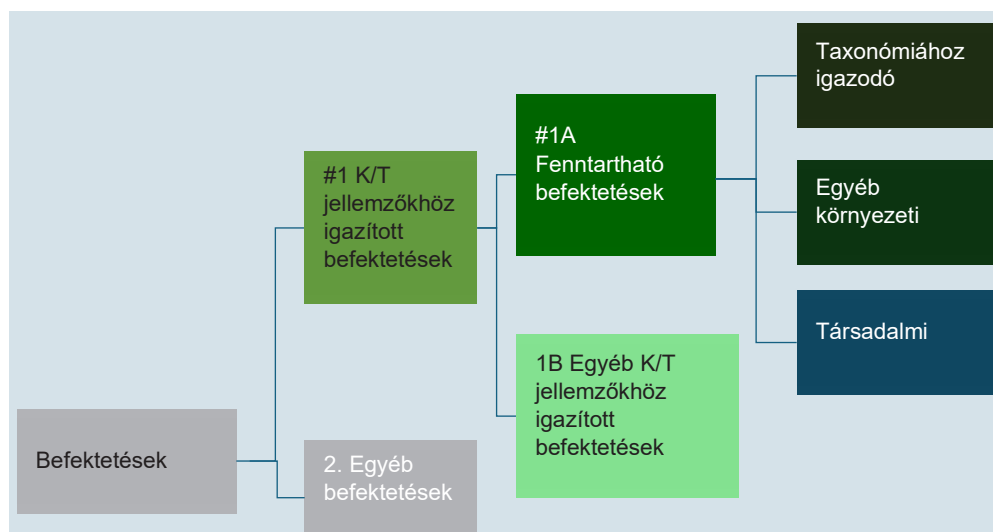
Befektetések

#1 K/T jellemzőkhöz igazított befektetések

2. Egyéb befektetések

#1A Fenntartható befektetések

1B Egyéb K/T jellemzőkhöz igazított befektetések

Taxonómiához igazodó

Egyéb környezeti

Társadalmi